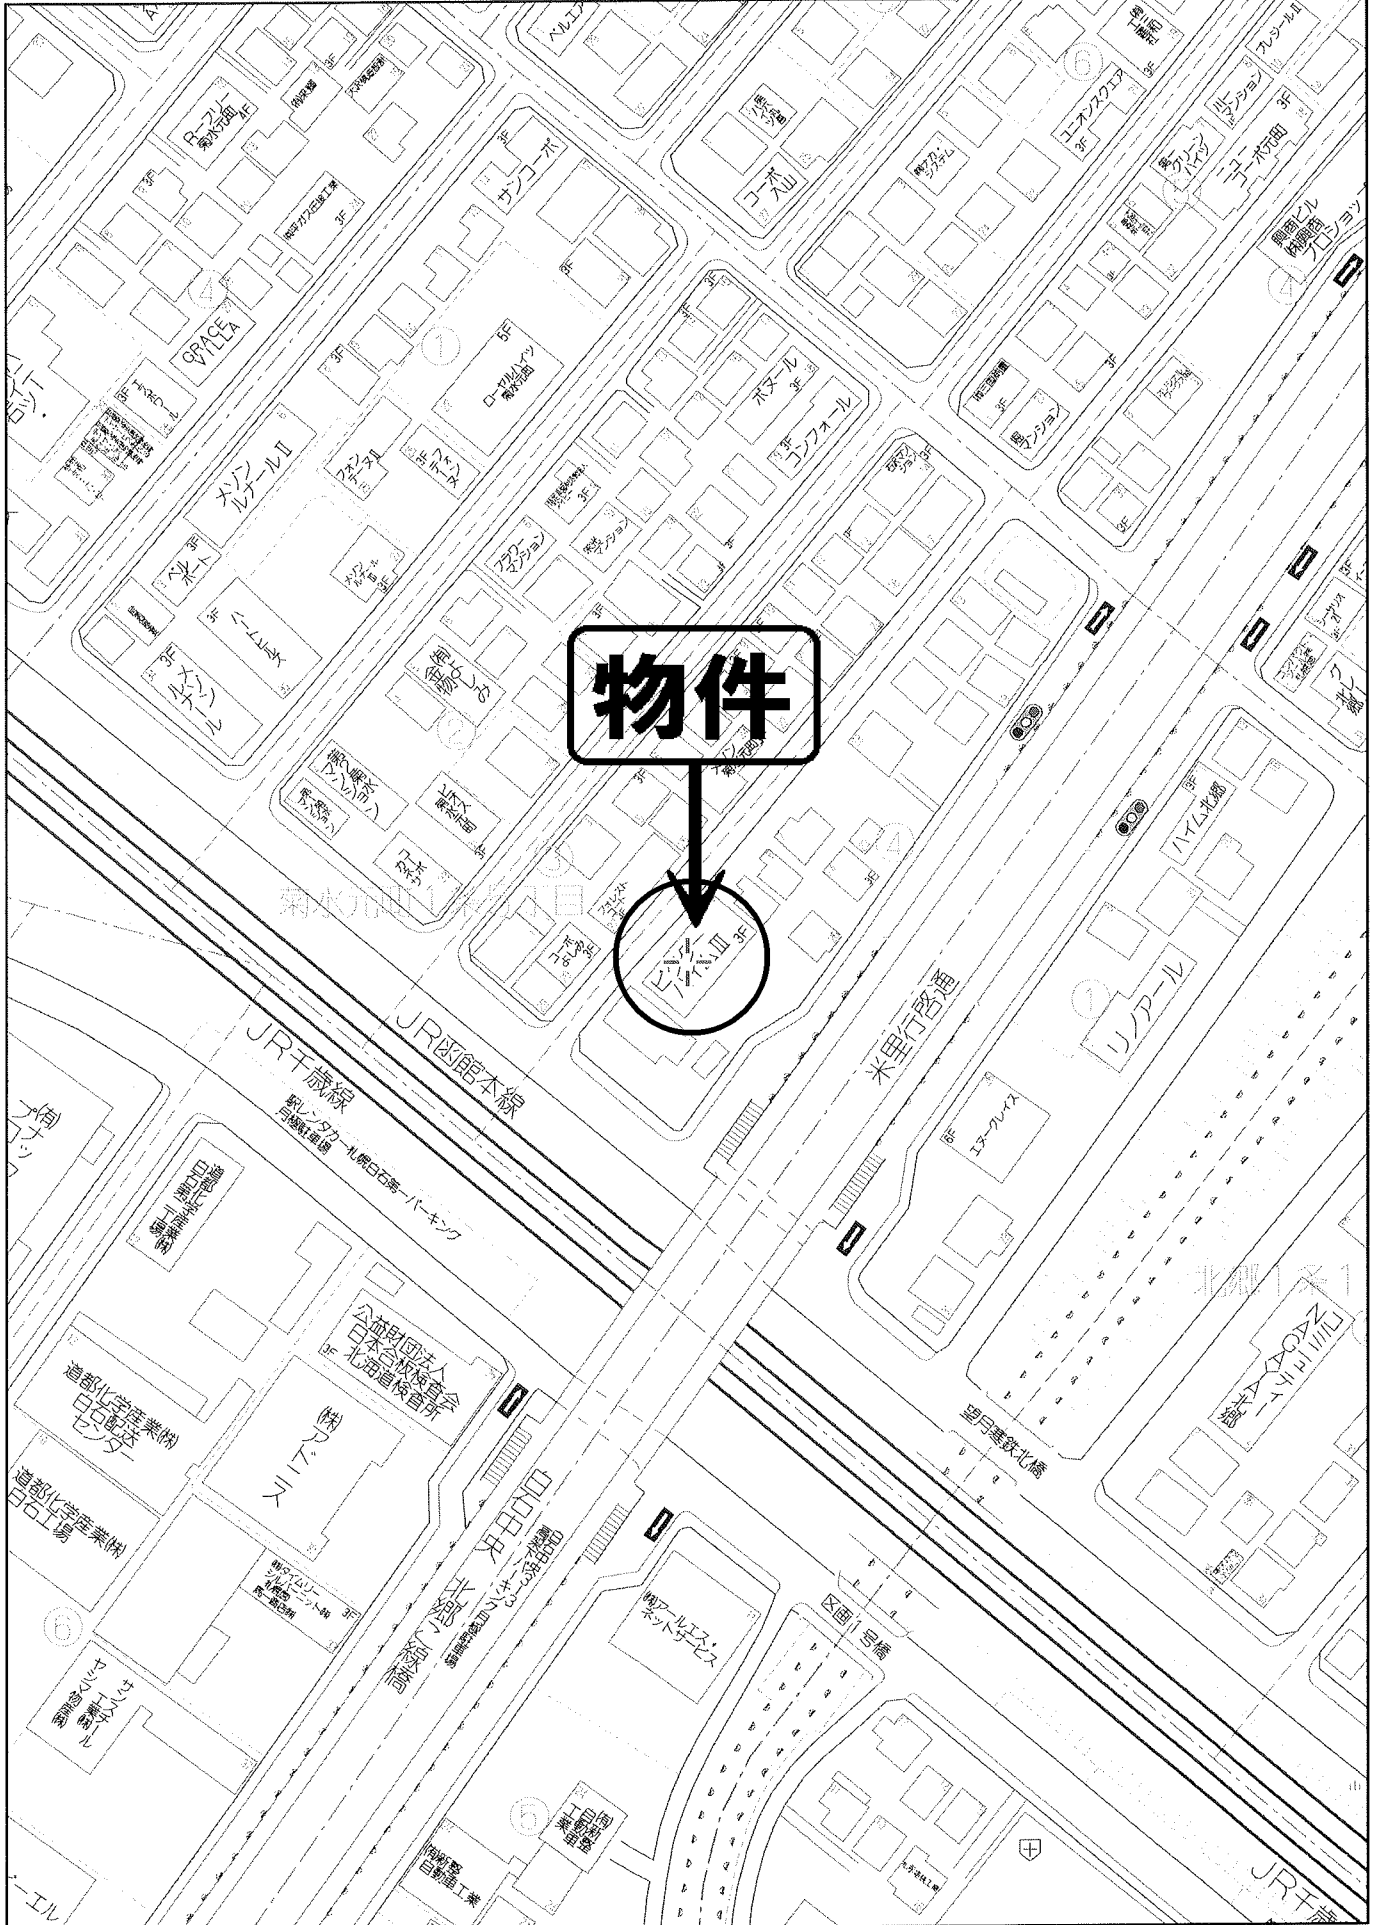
物件

ベルエア
サンコーポ
Rーフリー菊水元町
GRACE VILLA
ローヤルハイツ菊水元町
ホヌール
コンフォール
メゾンルゲールⅡ
フォンテーヌⅡ
ベルポート
ハーモニー
ルメゾンナーノ
コーポ入山
ユニオンスクエア
ニューコーポ元町
プロショップ
ハイム北郷
リンアール
エアーグレイス
米里行啓通
JR函館本線
JR千歳線
駅レンタカー札幌白石第一パーキング
公益財団法人日本合板検査会北海道検査所
道都化学産業㈱白石配送センター
道都化学産業㈱白石工場
(株)アスリ
(有)アールエス・ネットサービス
区画1号橋
望月寒鉄北橋
JR千歳
菊水元町1条1丁目
北郷1条1
3F
5F
6F
①
②
③
④
⑤
⑥